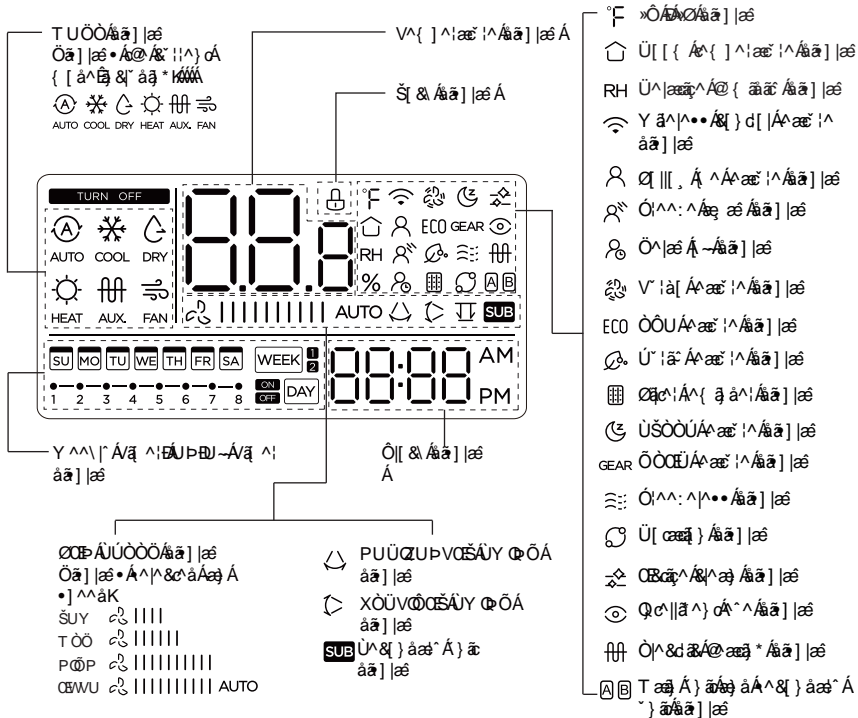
TURN OFF

AUTO COOL DRY
HEAT AUX. FAN

AUTO
SUB

SU MO TU WE TH FR SA WEEK
1 2 3 4 5 6 7 8 ON OFF DAY
AM
PM

RH ECO GEAR
%

T UÖÖÅãã] |æê Öãã] |æê•Å@Å&˘ ¦¦^}cÁ { [å^Ê&|˘ åã *ÊÁÁÁ
AUTO COOL DRY HEAT AUX. FAN

V^{ ]^¦æc˘ ¦^Åãã] |æêÁ

Š[&ÅÅãã] |æêÁ

Y ^^\|˘ Á/ã ^¦ÊÙ ÞÊU~Á/ã ^¦ åãã] |æê

Ô|[&ÅÅãã] |æê Á

ØOEÞÁÙÚÒÒÖÅãã] |æê Öãã] |æê•Á^|^&cå Áæ] Á•] ^^åK
ŠUY
TÒÖ
PÒP
OEWU AUTO

PUÜØZUÞVOEŠÁÙY ŒÞÕÁ åãã] |æê
XÒÜVØÔOEŠÁÙY ŒÞÕÁ åãã] |æê
SUB Ù^&[}åæ ˆÁ}ãc åãã] |æê

°F »ÔÁØÁØÅãã] |æê
Ü[[{ Á^{ ]^¦æc˘ ¦^Åãã] |æê
RH Ü^|æcãç^Á@{ ãåãc Åãã] |æê
Y ã^|^••Å&[}d[|Á^æc˘ ¦^ åãã] |æê
Ø[||[¸ Á{ ^Á^æc˘ ¦^Åãã] |æê
Ó|^^:^Áæç æ Åãã] |æê
Ö^|æ Á[~Åãã] |æê
V˘ ¦à[Á^æc˘ ¦^Åãã] |æê
ECO ÒÔUÁ^æc˘ ¦^Åãã] |æê
Ú˘ ¦ãã Á^æc˘ ¦^Åãã] |æê
Øãc^¦Á^{ ã å^¦Åãã] |æê
ÙŠÒÒÚÁ^æc˘ ¦^Åãã] |æê
GEAR ÕÒOEÜÁ^æc˘ ¦^Åãã] |æê
Ó|^^:^|^••Åãã] |æê
Ü[ œæã } Åãã] |æê
OEc[ãc^Å&|^æ}Åãã] |æê
Q¢^||ã^}cÁ^ˆÅãã] |æê
Ò|^&dã&Á@ æã *Åãã] |æê
A B T æã Á}ãÁ^ åÁ^&[}åæ ˆÁ ˘ }ãÁãã] |æê